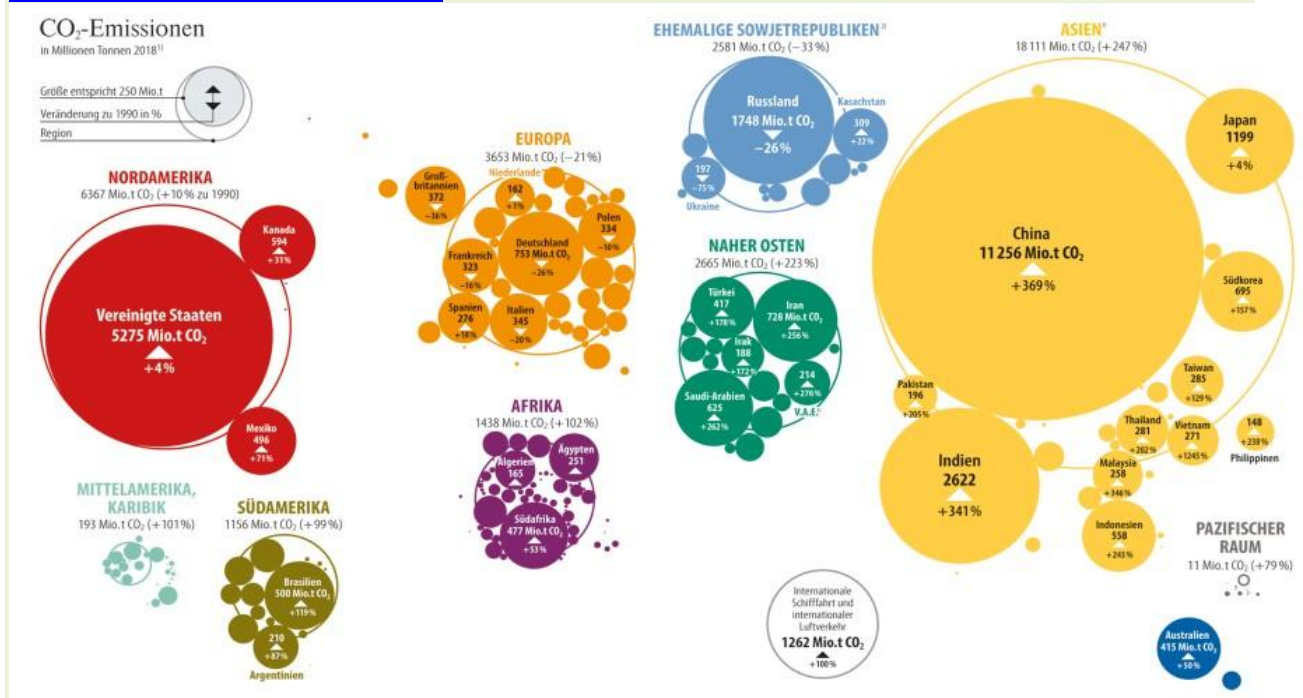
$CO_2$-Emissionen
in Millionen Tonnen 2018¹⁾

Größe entspricht 250 Mio.t
Veränderung zu 1990 in %
Region

NORDAMERIKA
6367 Mio.t $CO_2$ (+10 % zu 1990)

Kanada
594
+31%

Vereinigte Staaten
5275 Mio.t $CO_2$
+4%

Mexiko
496
+71%

MITTELAMERIKA, KARIBIK
193 Mio.t $CO_2$ (+101%)

SÜDAMERIKA
1156 Mio.t $CO_2$ (+99%)

Brasilien
500 Mio.t $CO_2$
+119%

210
+87%
Argentinien

EUROPA
3653 Mio.t $CO_2$ (−21%)

Niederlande
162
+1%

Großbritannien
372
−36%

Deutschland
753 Mio.t $CO_2$
−26%

Polen
334
−10%

Frankreich
323
−16%

Spanien
276
+18%

Italien
345
−20%

AFRIKA
1438 Mio.t $CO_2$ (+102%)

Algerien
165

Ägypten
251

Südafrika
477 Mio.t $CO_2$
+53%

EHEMALIGE SOWJETREPUBLIKEN²⁾
2581 Mio.t $CO_2$ (−33%)

Russland
1748 Mio.t $CO_2$
−26%

Kasachstan
309
+22%

197
−75%
Ukraine

NAHER OSTEN
2665 Mio.t $CO_2$ (+223%)

Türkei
417
+178%

Iran
728 Mio.t $CO_2$
+256%

Irak
188
+172%

Saudi-Arabien
625
+262%

214
+276%
V.A.E.³⁾

Internationale Schifffahrt und internationaler Luftverkehr
1262 Mio.t $CO_2$
+100%

ASIEN⁴⁾
18111 Mio.t $CO_2$ (+247%)

Japan
1199
+4%

China
11256 Mio.t $CO_2$
+369%

Südkorea
695
+157%

Pakistan
196
+205%

Taiwan
285
+129%

Thailand
281
+202%

Vietnam
271
+1245%

148
+238%
Philippinen

Indien
2622
+341%

Malaysia
258
+346%

Indonesien
558
+243%

PAZIFISCHER RAUM
11 Mio.t $CO_2$ (+79%)

Australien
415 Mio.t $CO_2$
+50%